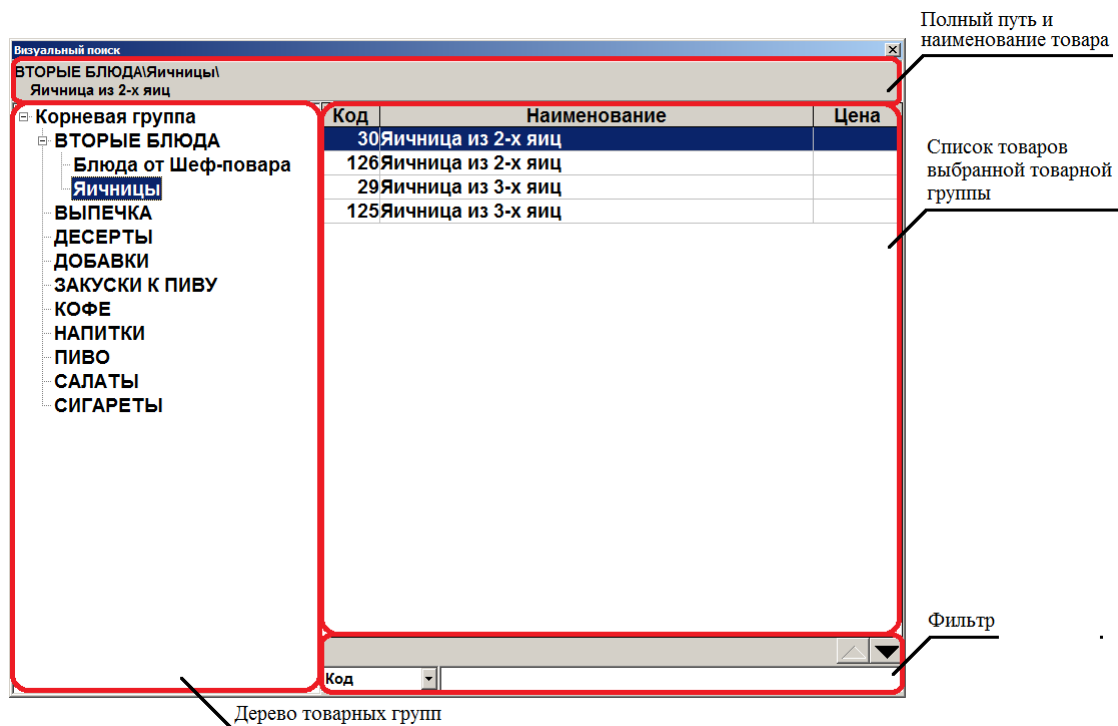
Визуальный поиск

Полный путь и наименование товара

ВТОРЫЕ БЛЮДА\Яичницы\
Яичница из 2-х яиц

Корневая группа
ВТОРЫЕ БЛЮДА
Блюда от Шеф-повара
Яичницы
ВЫПЕЧКА
ДЕСЕРТЫ
ДОБАВКИ
ЗАКУСКИ К ПИВУ
КОФЕ
НАПИТКИ
ПИВО
САЛАТЫ
СИГАРЕТЫ

| Код | Наименование | Цена |
|---|---|---|
| 30 | Яичница из 2-х яиц | |
| 126 | Яичница из 2-х яиц | |
| 29 | Яичница из 3-х яиц | |
| 125 | Яичница из 3-х яиц | |

Список товаров выбранной товарной группы

Фильтр

Код

Дерево товарных групп